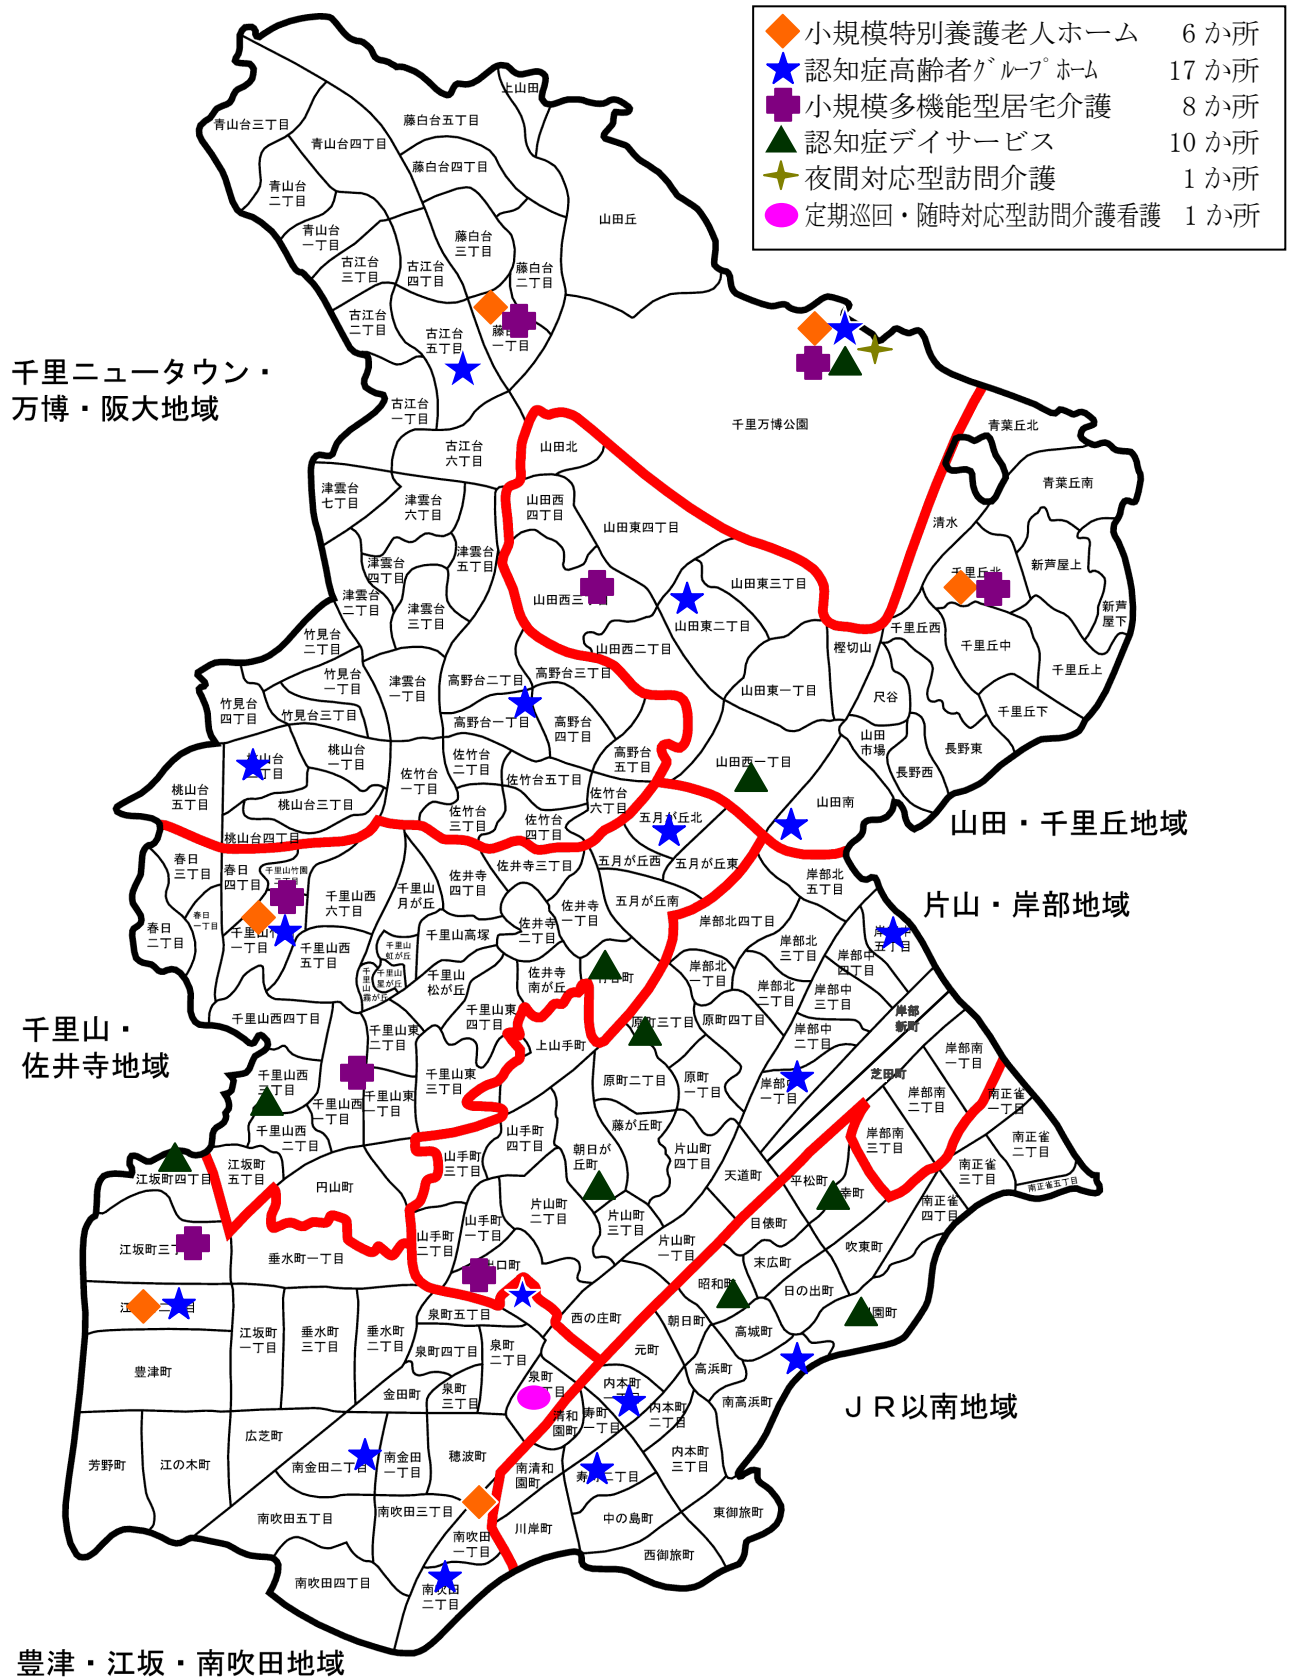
小規模特別養護老人ホーム　6 か所
認知症高齢者ｸﾞﾙｰﾌﾟﾎｰﾑ　17 か所
小規模多機能型居宅介護　8 か所
認知症デイサービス　10 か所
夜間対応型訪問介護　1 か所
定期巡回・随時対応型訪問介護看護　1 か所

千里ニュータウン・万博・阪大地域

山田・千里丘地域

片山・岸部地域

千里山・佐井寺地域

ＪＲ以南地域

豊津・江坂・南吹田地域

青山台三丁目
青山台四丁目
藤白台五丁目
上山田
藤白台四丁目
山田丘
青山台二丁目
青山台一丁目
藤白台三丁目
古江台三丁目
古江台四丁目
藤白台二丁目
古江台二丁目
古江台五丁目
藤白台一丁目
古江台一丁目
千里万博公園
青葉丘北
古江台六丁目
山田北
青葉丘南
津雲台七丁目
津雲台六丁目
山田西四丁目
山田東四丁目
清水
津雲台五丁目
津雲台四丁目
新芦屋上
千里丘北
津雲台二丁目
山田西三丁目
山田東三丁目
新芦屋下
津雲台三丁目
山田東二丁目
千里丘西
竹見台二丁目
山田西二丁目
樫切山
千里丘中
竹見台一丁目
高野台三丁目
千里丘上
竹見台四丁目
津雲台一丁目
高野台二丁目
山田東一丁目
尺谷
竹見台三丁目
高野台一丁目
高野台四丁目
千里丘下
桃山台二丁目
桃山台一丁目
佐竹台二丁目
高野台五丁目
山田市場
長野東
桃山台五丁目
佐竹台一丁目
佐竹台五丁目
山田西一丁目
長野西
桃山台三丁目
佐竹台六丁目
山田南
佐竹台三丁目
佐竹台四丁目
五月が丘北
桃山台四丁目
春日三丁目
佐井寺三丁目
五月が丘西
五月が丘東
岸部北五丁目
千里山竹園
春日四丁目
千里山西六丁目
千里山月が丘
佐井寺四丁目
佐井寺一丁目
五月が丘南
春日一丁目
春日二丁目
千里山竹園一丁目
千里山西五丁目
千里山高塚
佐井寺二丁目
岸部北四丁目
岸部北三丁目
岸部中五丁目
岸部中四丁目
千里山虹が丘
千里山星が丘
千里山霧が丘
千里山松が丘
佐井寺南が丘
片山町
岸部北一丁目
岸部北二丁目
岸部中三丁目
千里山東四丁目
原町三丁目
原町四丁目
千里山西四丁目
千里山東二丁目
上山手町
岸部中二丁目
岸部新町
岸部中一丁目
岸部南一丁目
千里山西三丁目
千里山東三丁目
原町二丁目
原町一丁目
岸部北一丁目
芝田町
千里山西一丁目
千里山東一丁目
岸部南二丁目
南正雀一丁目
千里山西二丁目
山手町四丁目
藤が丘町
岸部南三丁目
南正雀二丁目
朝日が丘町
片山町四丁目
江坂町四丁目
江坂町五丁目
山手町三丁目
天道町
平松町
南正雀三丁目
円山町
片山町二丁目
片山町三丁目
幸町
南正雀五丁目
南正雀四丁目
山手町一丁目
目俵町
吹東町
江坂町三丁目
山手町二丁目
片山町一丁目
垂水町一丁目
出口町
末広町
昭和町
日の出町
江坂町二丁目
泉町五丁目
西の庄町
朝日町
寿町
江坂町一丁目
垂水町三丁目
垂水町二丁目
元町
高城町
豊津町
泉町四丁目
泉町二丁目
高浜町
金田町
泉町三丁目
泉町一丁目
内本町一丁目
内本町二丁目
南高浜町
清和園町
寿町一丁目
広芝町
芳野町
江の木町
南金田二丁目
南金田一丁目
穂波町
南清和園町
寿町二丁目
内本町三丁目
南吹田五丁目
南吹田三丁目
南吹田一丁目
川岸町
中の島町
東御旅町
西御旅町
南吹田四丁目
南吹田二丁目